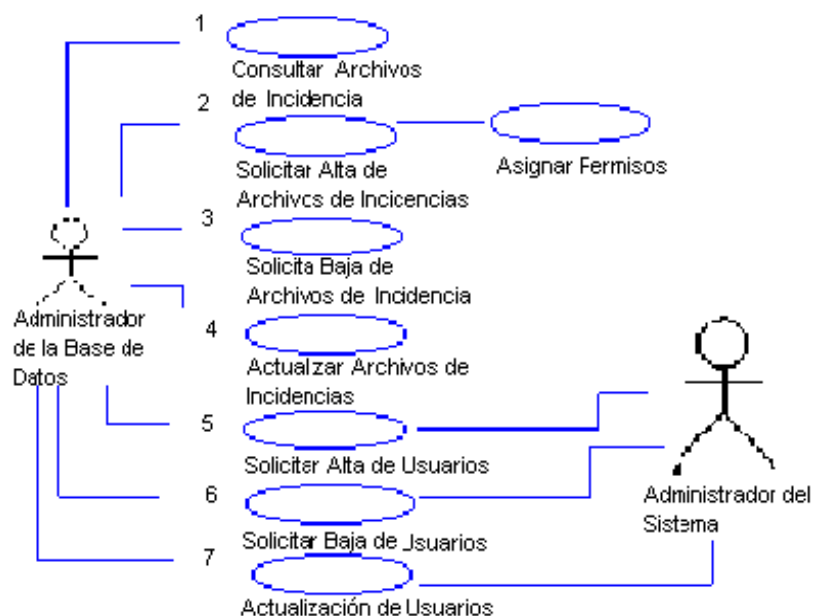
1
Consultar Archivos de Incidencia

2
Solicitar Alta de Archivcs de Incicencias

Asignar Fermisos

3
Solicita Baja de Archivos de Incidencia

Administrador de la Base de Datos

4
Actualzar Archivos de Incidencias

5
Soliciter Alta de Usuarios

6
Solicitar Baja de Jsuarios

Administrador del Sistema

7
Actualización de Usuarios